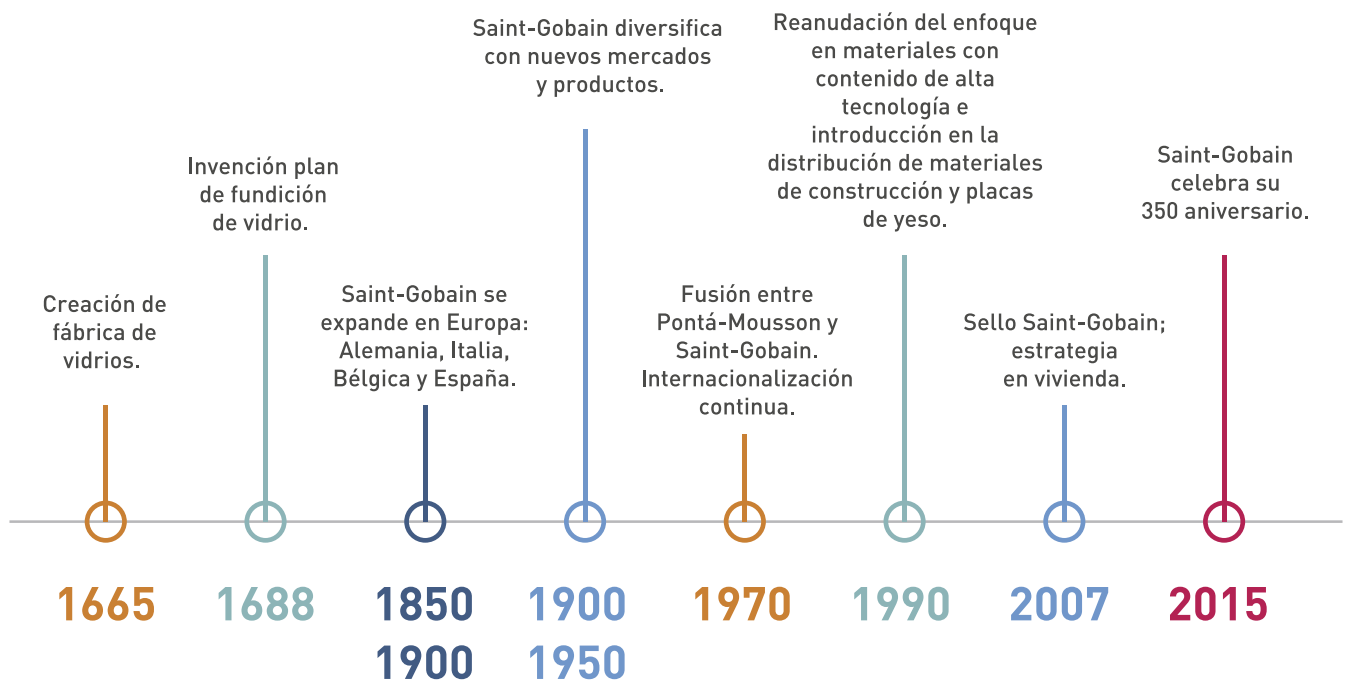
Creación de fábrica de vidrios.

1665

Invención plan de fundición de vidrio.

1688

Saint-Gobain se expande en Europa: Alemania, Italia, Bélgica y España.

1850
1900

Saint-Gobain diversifica con nuevos mercados y productos.

1900
1950

Fusión entre Pontá-Mousson y Saint-Gobain. Internacionalización continua.

1970

Reanudación del enfoque en materiales con contenido de alta tecnología e introducción en la distribución de materiales de construcción y placas de yeso.

1990

Sello Saint-Gobain; estrategia en vivienda.

2007

Saint-Gobain celebra su 350 aniversario.

2015